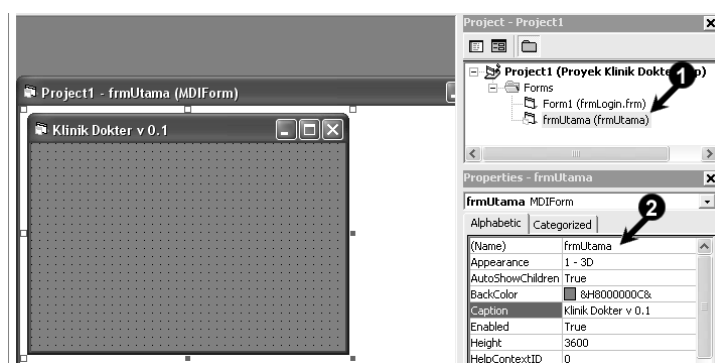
Project1 - frmUtama (MDIForm)

Klinik Dokter v 0.1

Project - Project1

Project1 (Proyek Klinik Dokter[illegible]

Forms

Form1 (frmLogin.frm)

frmUtama (frmUtama)

1

Properties - frmUtama

frmUtama MDIForm

Alphabetic | Categorized

2

| | |
|---|---|
| (Name) | frmUtama |
| Appearance | 1 - 3D |
| AutoShowChildren | True |
| BackColor | &H8000000C& |
| Caption | Klinik Dokter v 0.1 |
| Enabled | True |
| Height | 3600 |
| HelpContextID | 0 |